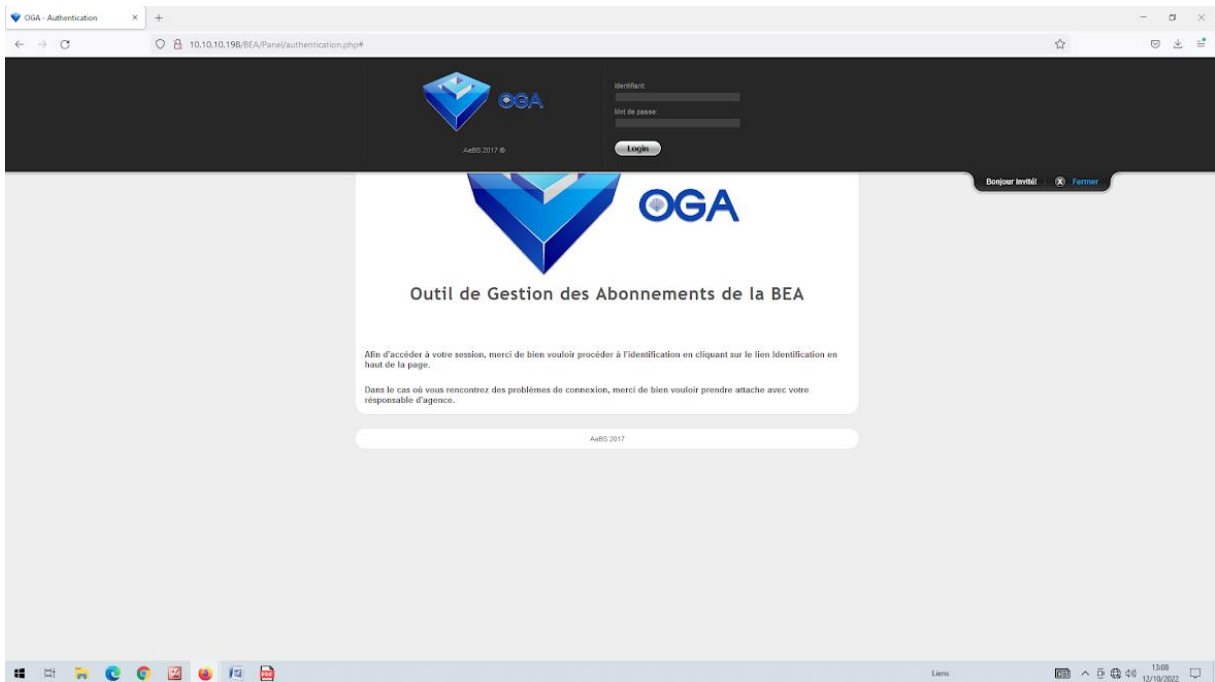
OGA - Authentication

10.10.10.198/BEA/Panel/authentication.php#

OGA

AeBS 2017 ©

Identifiant:

Mot de passe:

Login

Bonjour invité! Fermer

OGA

Outil de Gestion des Abonnements de la BEA

Afin d'accéder à votre session, merci de bien vouloir procéder à l'identification en cliquant sur le lien Identification en haut de la page.

Dans le cas où vous rencontrez des problèmes de connexion, merci de bien vouloir prendre attache avec votre résponsable d'agence.

AeBS 2017

Liens

13:08
12/10/2022